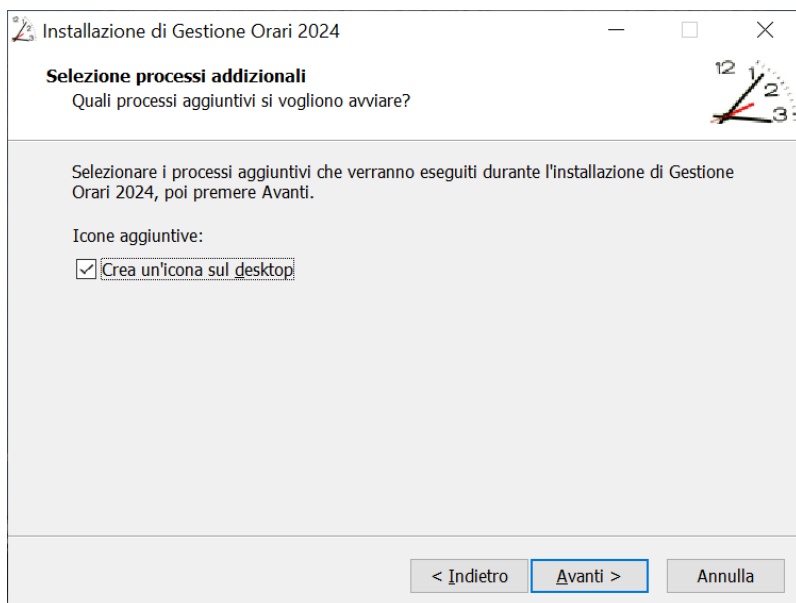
Installazione di Gestione Orari 2024

Selezione processi addizionali
Quali processi aggiuntivi si vogliono avviare?

12 1 2 3

Selezionare i processi aggiuntivi che verranno eseguiti durante l'installazione di Gestione Orari 2024, poi premere Avanti.

Icone aggiuntive:

Crea un'icona sul desktop

< Indietro Avanti > Annulla